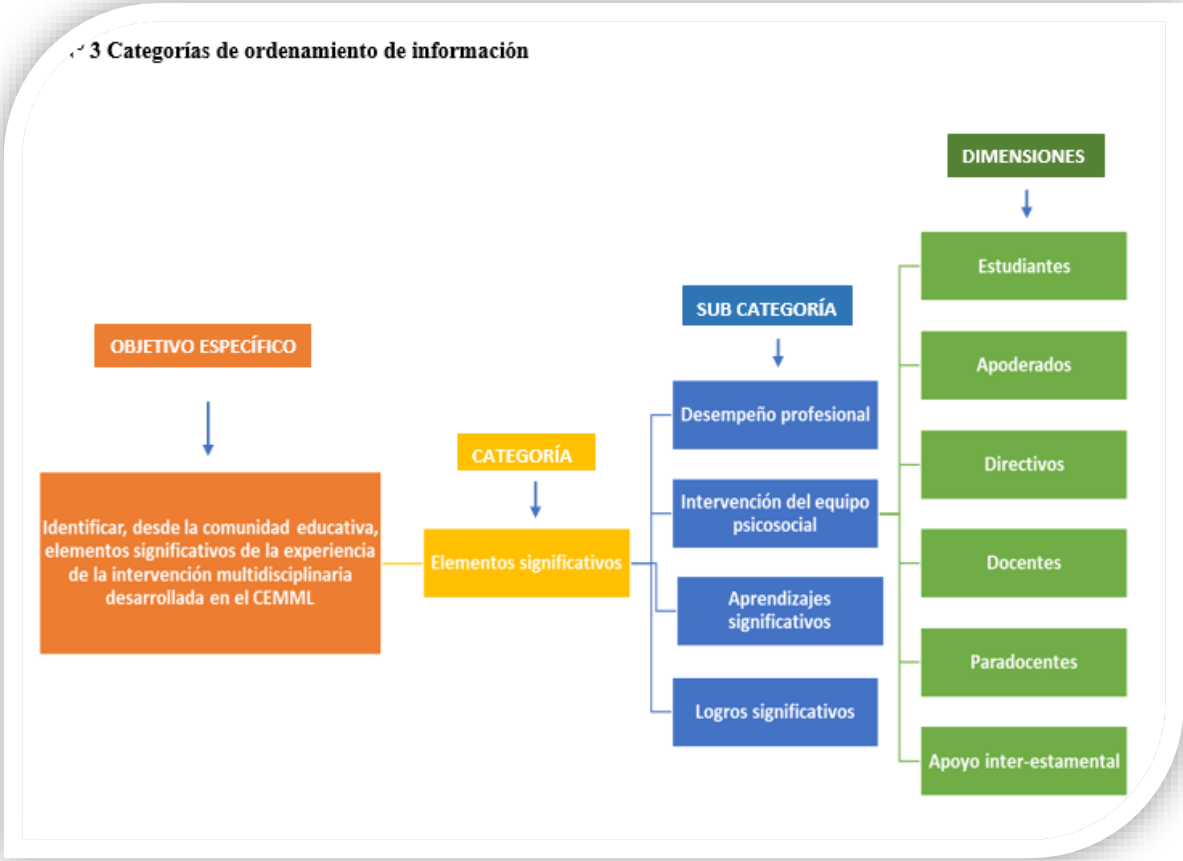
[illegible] 3 Categorías de ordenamiento de información

OBJETIVO ESPECÍFICO

Identificar, desde la comunidad educativa, elementos significativos de la experiencia de la intervención multidisciplinaria desarrollada en el CEMML

CATEGORÍA

Elementos significativos

SUB CATEGORÍA

Desempeño profesional

Intervención del equipo psicosocial

Aprendizajes significativos

Logros significativos

DIMENSIONES

Estudiantes

Apoderados

Directivos

Docentes

Paradocentes

Apoyo inter-estamental